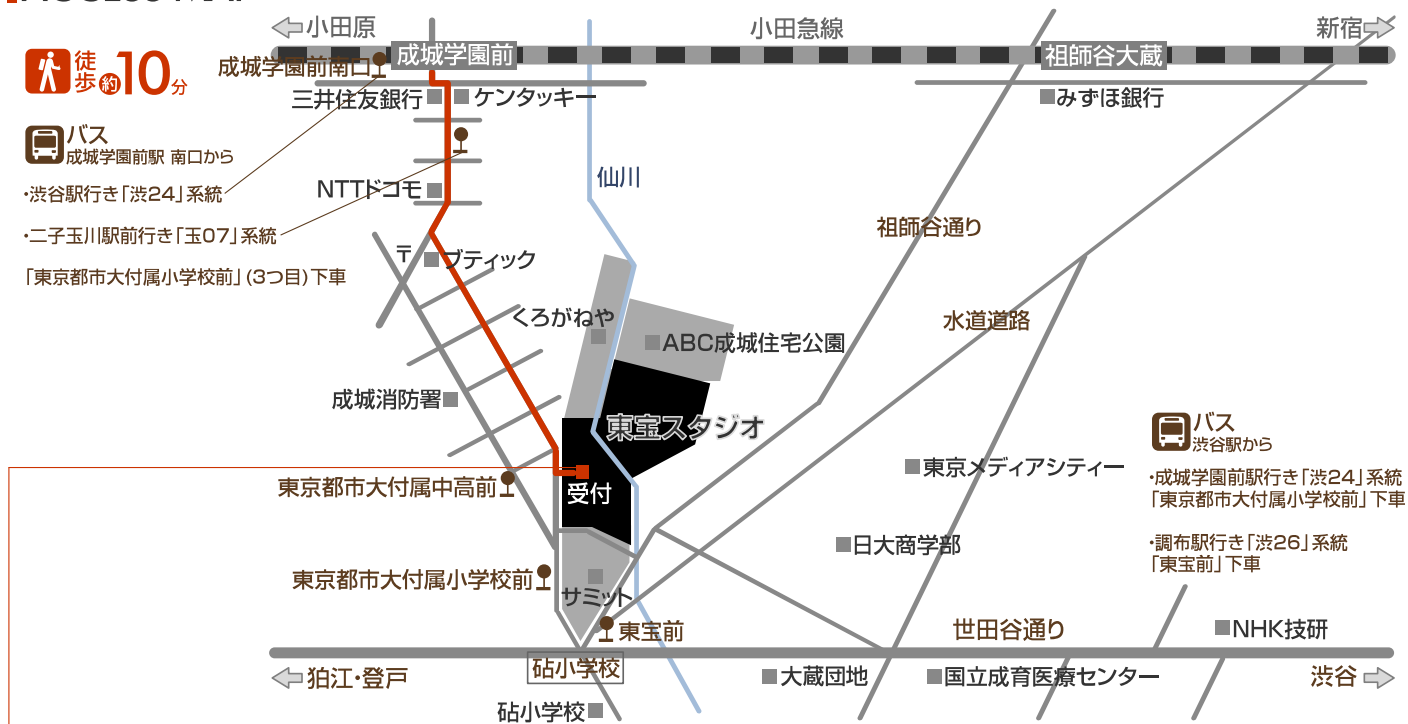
小田原
小田急線
新宿
成城学園前
祖師谷大蔵
徒歩約10分
成城学園前南口
三井住友銀行
ケンタッキー
みずほ銀行
バス
成城学園前駅 南口から
・渋谷駅行き「渋24」系統
・二子玉川駅前行き「玉07」系統
「東京都市大付属小学校前」(3つ目)下車
NTTドコモ
仙川
祖師谷通り
〒
ブティック
くろがねや
ABC成城住宅公園
水道道路
成城消防署
東宝スタジオ
バス
渋谷駅から
東京メディアシティー
・成城学園前駅行き「渋24」系統
「東京都市大付属小学校前」下車
東京都市大付属中高前
受付
日大商学部
・調布駅行き「渋26」系統
「東宝前」下車
東京都市大付属小学校前
サミット
東宝前
世田谷通り
NHK技研
狛江・登戸
砧小学校
大蔵団地
国立成育医療センター
渋谷
砧小学校